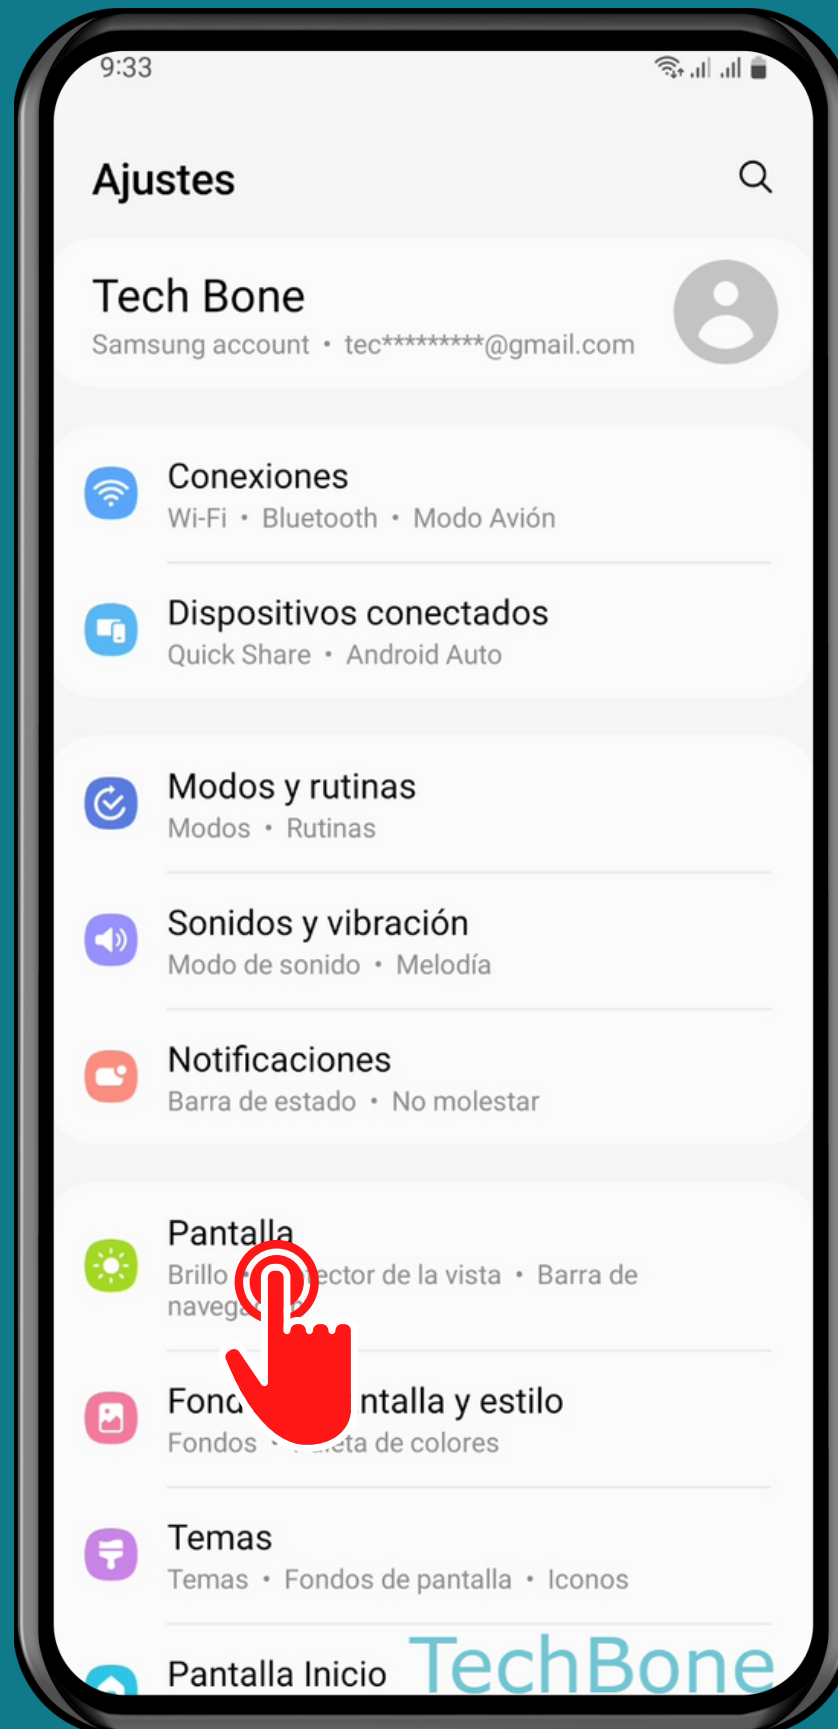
9:33

Ajustes

Tech Bone
Samsung account • tec*********@gmail.com

Conexiones
Wi-Fi • Bluetooth • Modo Avión

Dispositivos conectados
Quick Share • Android Auto

Modos y rutinas
Modos • Rutinas

Sonidos y vibración
Modo de sonido • Melodía

Notificaciones
Barra de estado • No molestar

Pantalla
Brillo • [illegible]ector de la vista • Barra de naveg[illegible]

Fond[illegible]ntalla y estilo
Fondos • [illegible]eta de colores

Temas
Temas • Fondos de pantalla • Iconos

Pantalla Inicio

TechBone